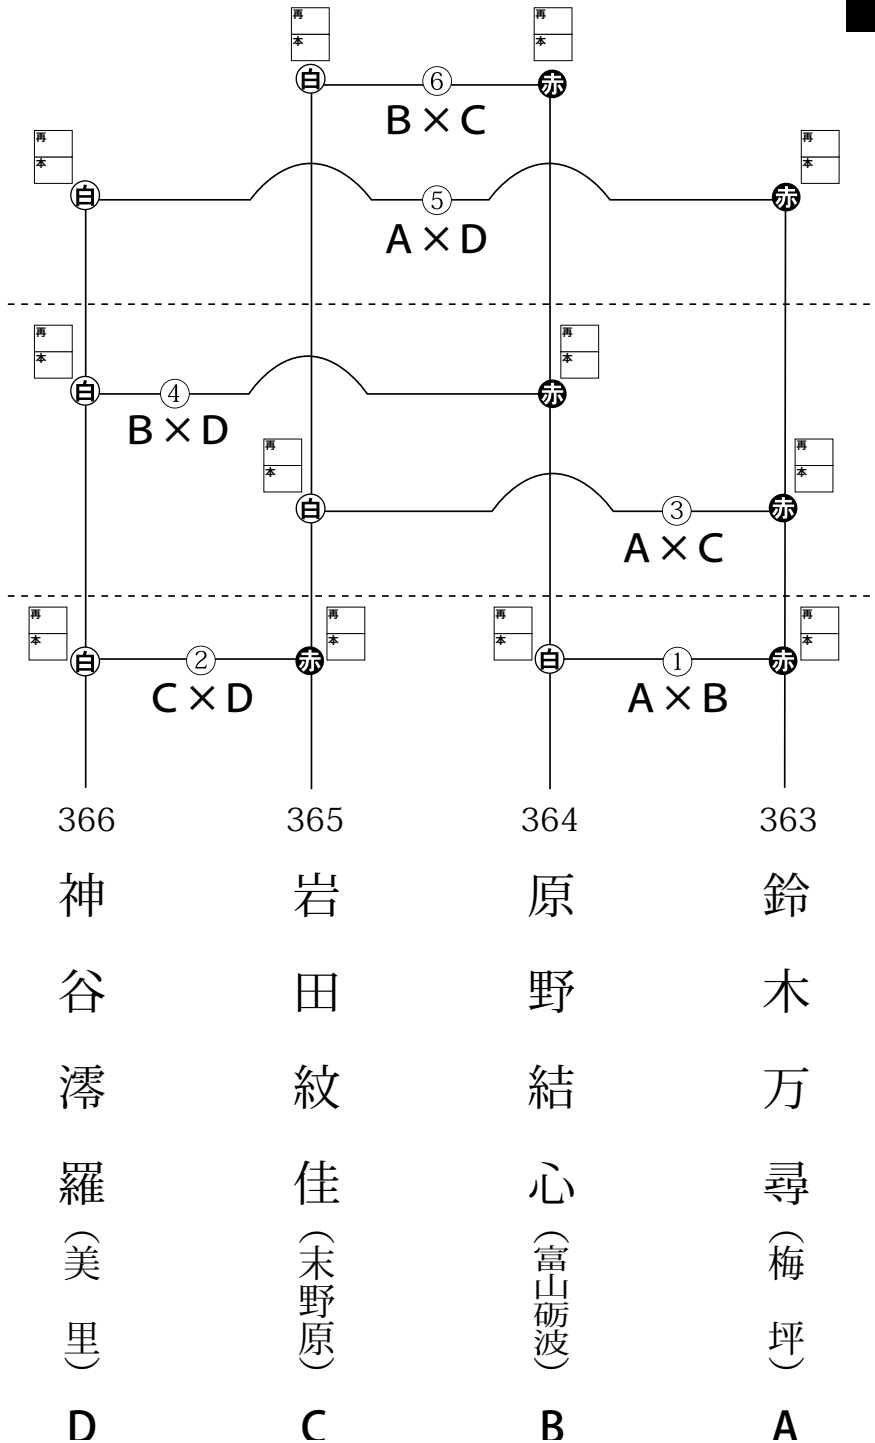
再
本
白 ⑥ 赤
再
本
B × C

再
本
白 ⑤ 赤
再
本
A × D

再
本
白 ④ 赤
再
本
B × D

再
本
白 ③ 赤
再
本
A × C

再
本
白 ② 赤
再
本
C × D

再
本
白 ① 赤
再
本
A × B

366
神谷澪羅（美里）
D

365
岩田紋佳（末野原）
C

364
原野結心（富山砺波）
B

363
鈴木万尋（梅坪）
A